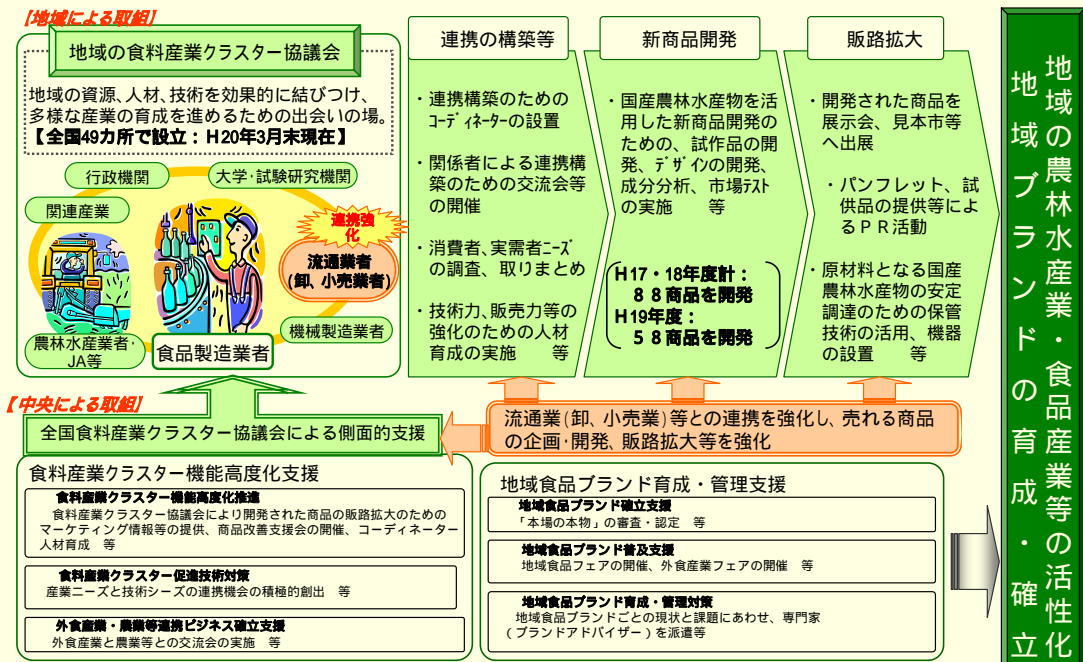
【地域による取組】

地域の食料産業クラスター協議会

地域の資源、人材、技術を効果的に結びつけ、多様な産業の育成を進めるための出会いの場。
【全国49カ所で設立：H20年3月末現在】

行政機関
大学・試験研究機関
関連産業
連携強化
流通業者（卸、小売業者）
機械製造業者
農林水産業者・JA等
食品製造業者

連携の構築等

・連携構築のためのコーディネーターの設置

・関係者による連携構築のための交流会等の開催

・消費者、実需者ニーズの調査、取りまとめ

・技術力、販売力等の強化のための人材育成の実施　　等

新商品開発

・国産農林水産物を活用した新商品開発のための、試作品の開発、デザインの開発、成分分析、市場テストの実施　　等

H17・18年度計：
８８商品を開発
H19年度：
５８商品を開発

販路拡大

・開発された商品を展示会、見本市等へ出展

・パンフレット、試供品の提供等によるＰＲ活動

・原材料となる国産農林水産物の安定調達のための保管技術の活用、機器の設置　　等

地域の農林水産業・食品産業等の活性化
地域ブランドの育成・確立

【中央による取組】

全国食料産業クラスター協議会による側面的支援

流通業（卸、小売業）等との連携を強化し、売れる商品の企画・開発、販路拡大等を強化

食料産業クラスター機能高度化支援

食料産業クラスター機能高度化推進
食料産業クラスター協議会により開発された商品の販路拡大のためのマーケティング情報等の提供、商品改善支援会の開催、コーディネーター人材育成　等

食料産業クラスター促進技術対策
産業ニーズと技術シーズの連携機会の積極的創出　等

外食産業・農業等連携ビジネス確立支援
外食産業と農業等との交流会の実施　等

地域食品ブランド育成・管理支援

地域食品ブランド確立支援
「本場の本物」の審査・認定　等

地域食品ブランド普及支援
地域食品フェアの開催、外食産業フェアの開催　等

地域食品ブランド育成・管理対策
地域食品ブランドごとの現状と課題にあわせ、専門家（ブランドアドバイザー）を派遣等